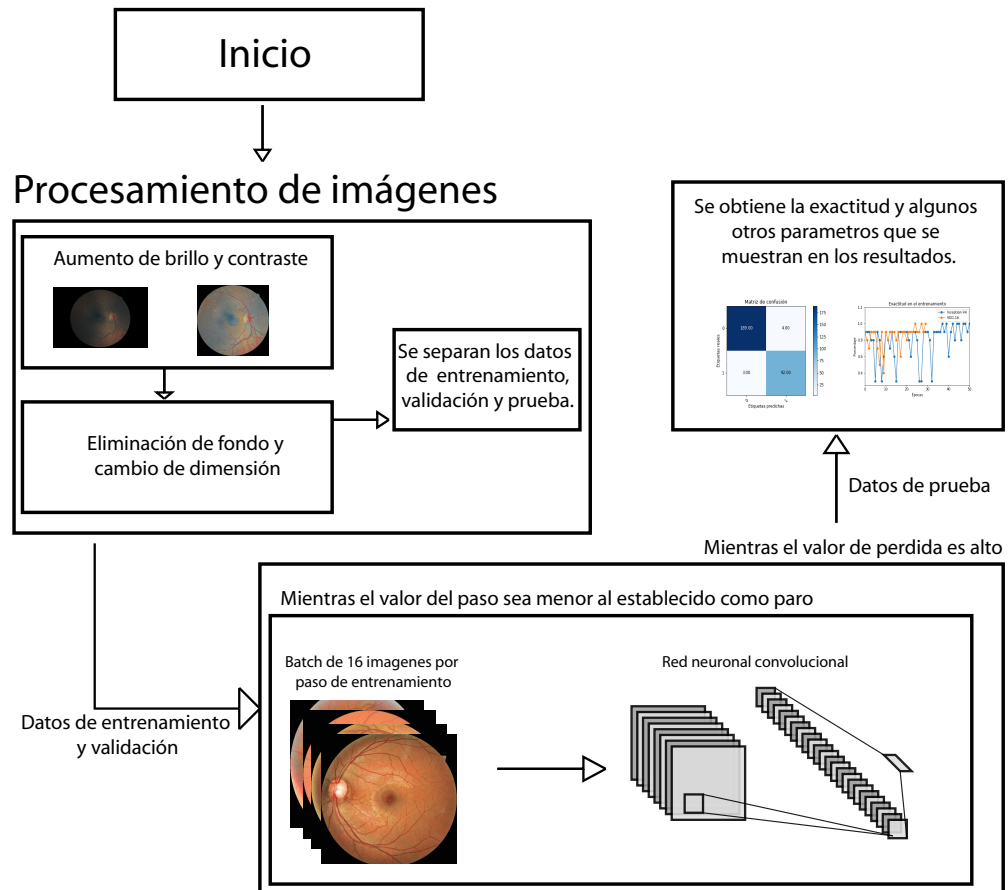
Inicio

Procesamiento de imágenes

Aumento de brillo y contraste

Eliminación de fondo y cambio de dimensión

Se separan los datos de entrenamiento, validación y prueba.

Se obtiene la exactitud y algunos otros parametros que se muestran en los resultados.

Matriz de confusión

189.00

4.00

3.00

92.00

Etiquetas reales

Etiquetas predichas

Exactitud en el entrenamiento

Datos de prueba

Mientras el valor de perdida es alto

Mientras el valor del paso sea menor al establecido como paro

Batch de 16 imagenes por paso de entrenamiento

Red neuronal convolucional

Datos de entrenamiento y validación